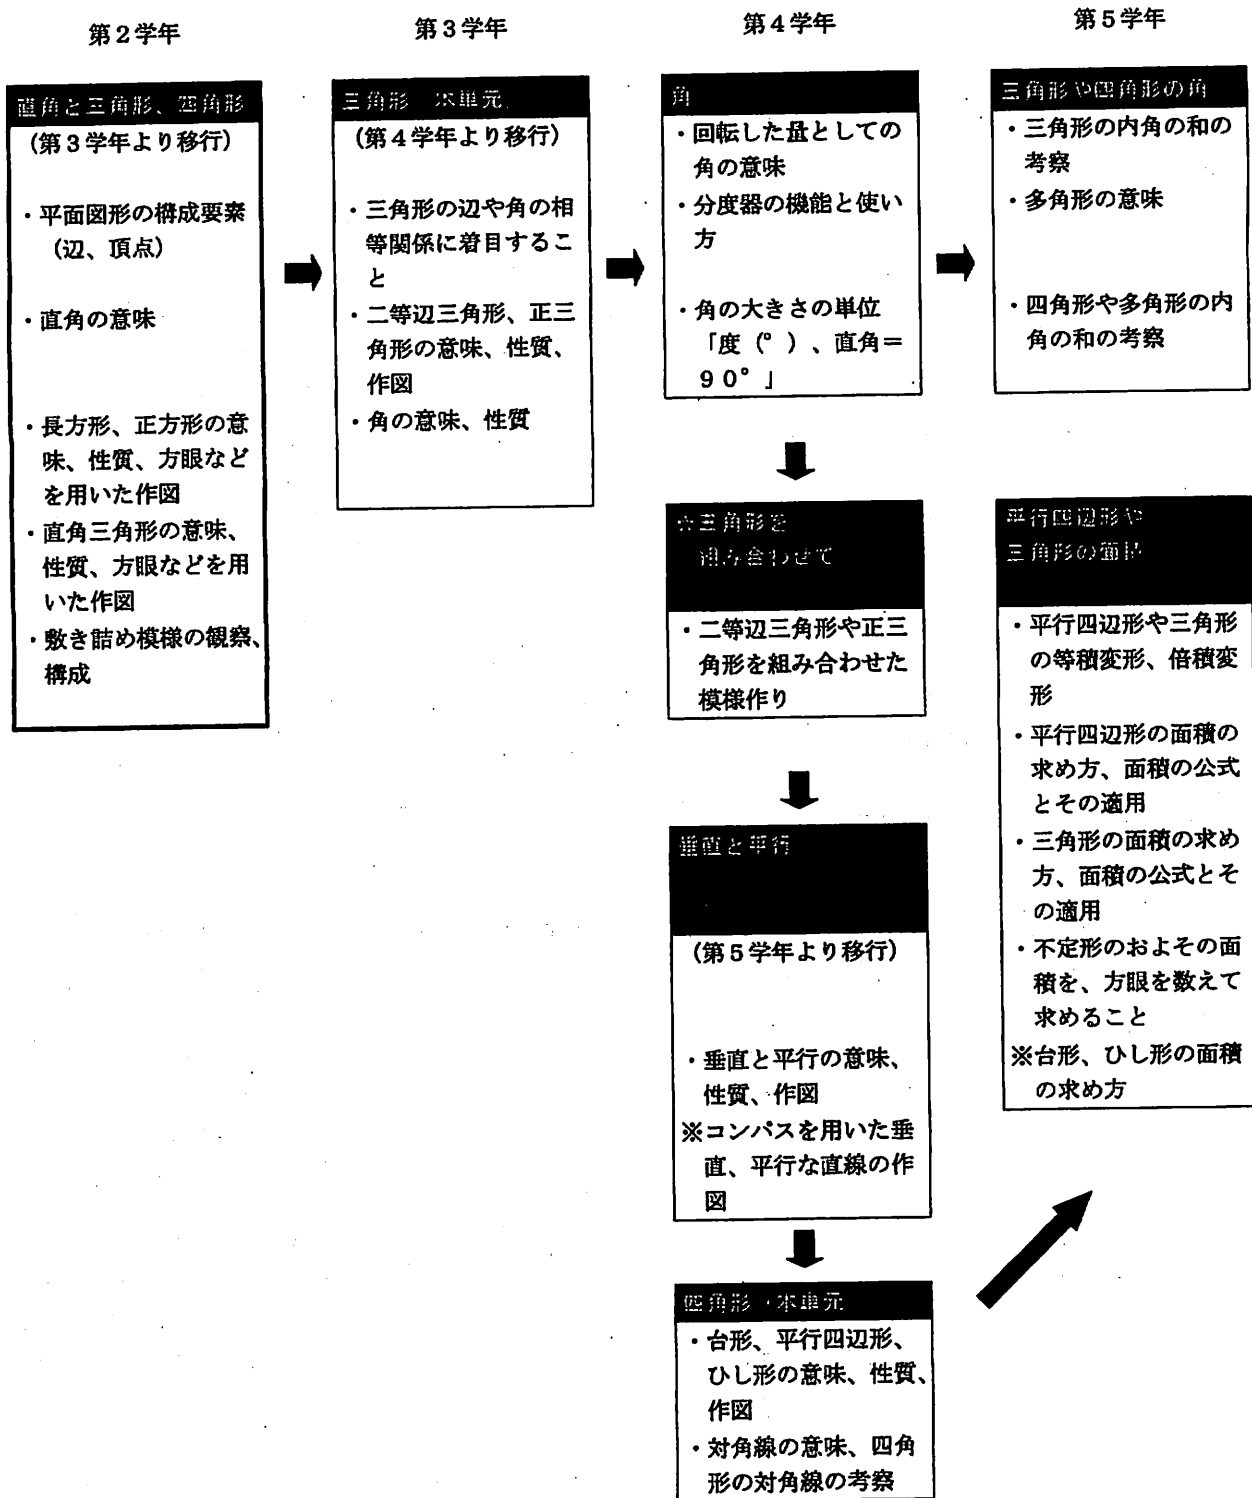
第２学年

直角と三角形、四角形
（第３学年より移行）

・平面図形の構成要素（辺、頂点）

・直角の意味

・長方形、正方形の意味、性質、方眼などを用いた作図
・直角三角形の意味、性質、方眼などを用いた作図
・敷き詰め模様の観察、構成

第３学年

三角形　本単元
（第４学年より移行）

・三角形の辺や角の相等関係に着目すること
・二等辺三角形、正三角形の意味、性質、作図
・角の意味、性質

第４学年

角
・回転した量としての角の意味
・分度器の機能と使い方

・角の大きさの単位「度（°）、直角＝９０°」

☆三角形を組み合わせて
・二等辺三角形や正三角形を組み合わせた模様作り

垂直と平行
（第５学年より移行）

・垂直と平行の意味、性質、作図
※コンパスを用いた垂直、平行な直線の作図

四角形　本単元
・台形、平行四辺形、ひし形の意味、性質、作図
・対角線の意味、四角形の対角線の考察

第５学年

三角形や四角形の角
・三角形の内角の和の考察
・多角形の意味

・四角形や多角形の内角の和の考察

平行四辺形や三角形の面積
・平行四辺形や三角形の等積変形、倍積変形
・平行四辺形の面積の求め方、面積の公式とその適用
・三角形の面積の求め方、面積の公式とその適用
・不定形のおよその面積を、方眼を数えて求めること
※台形、ひし形の面積の求め方